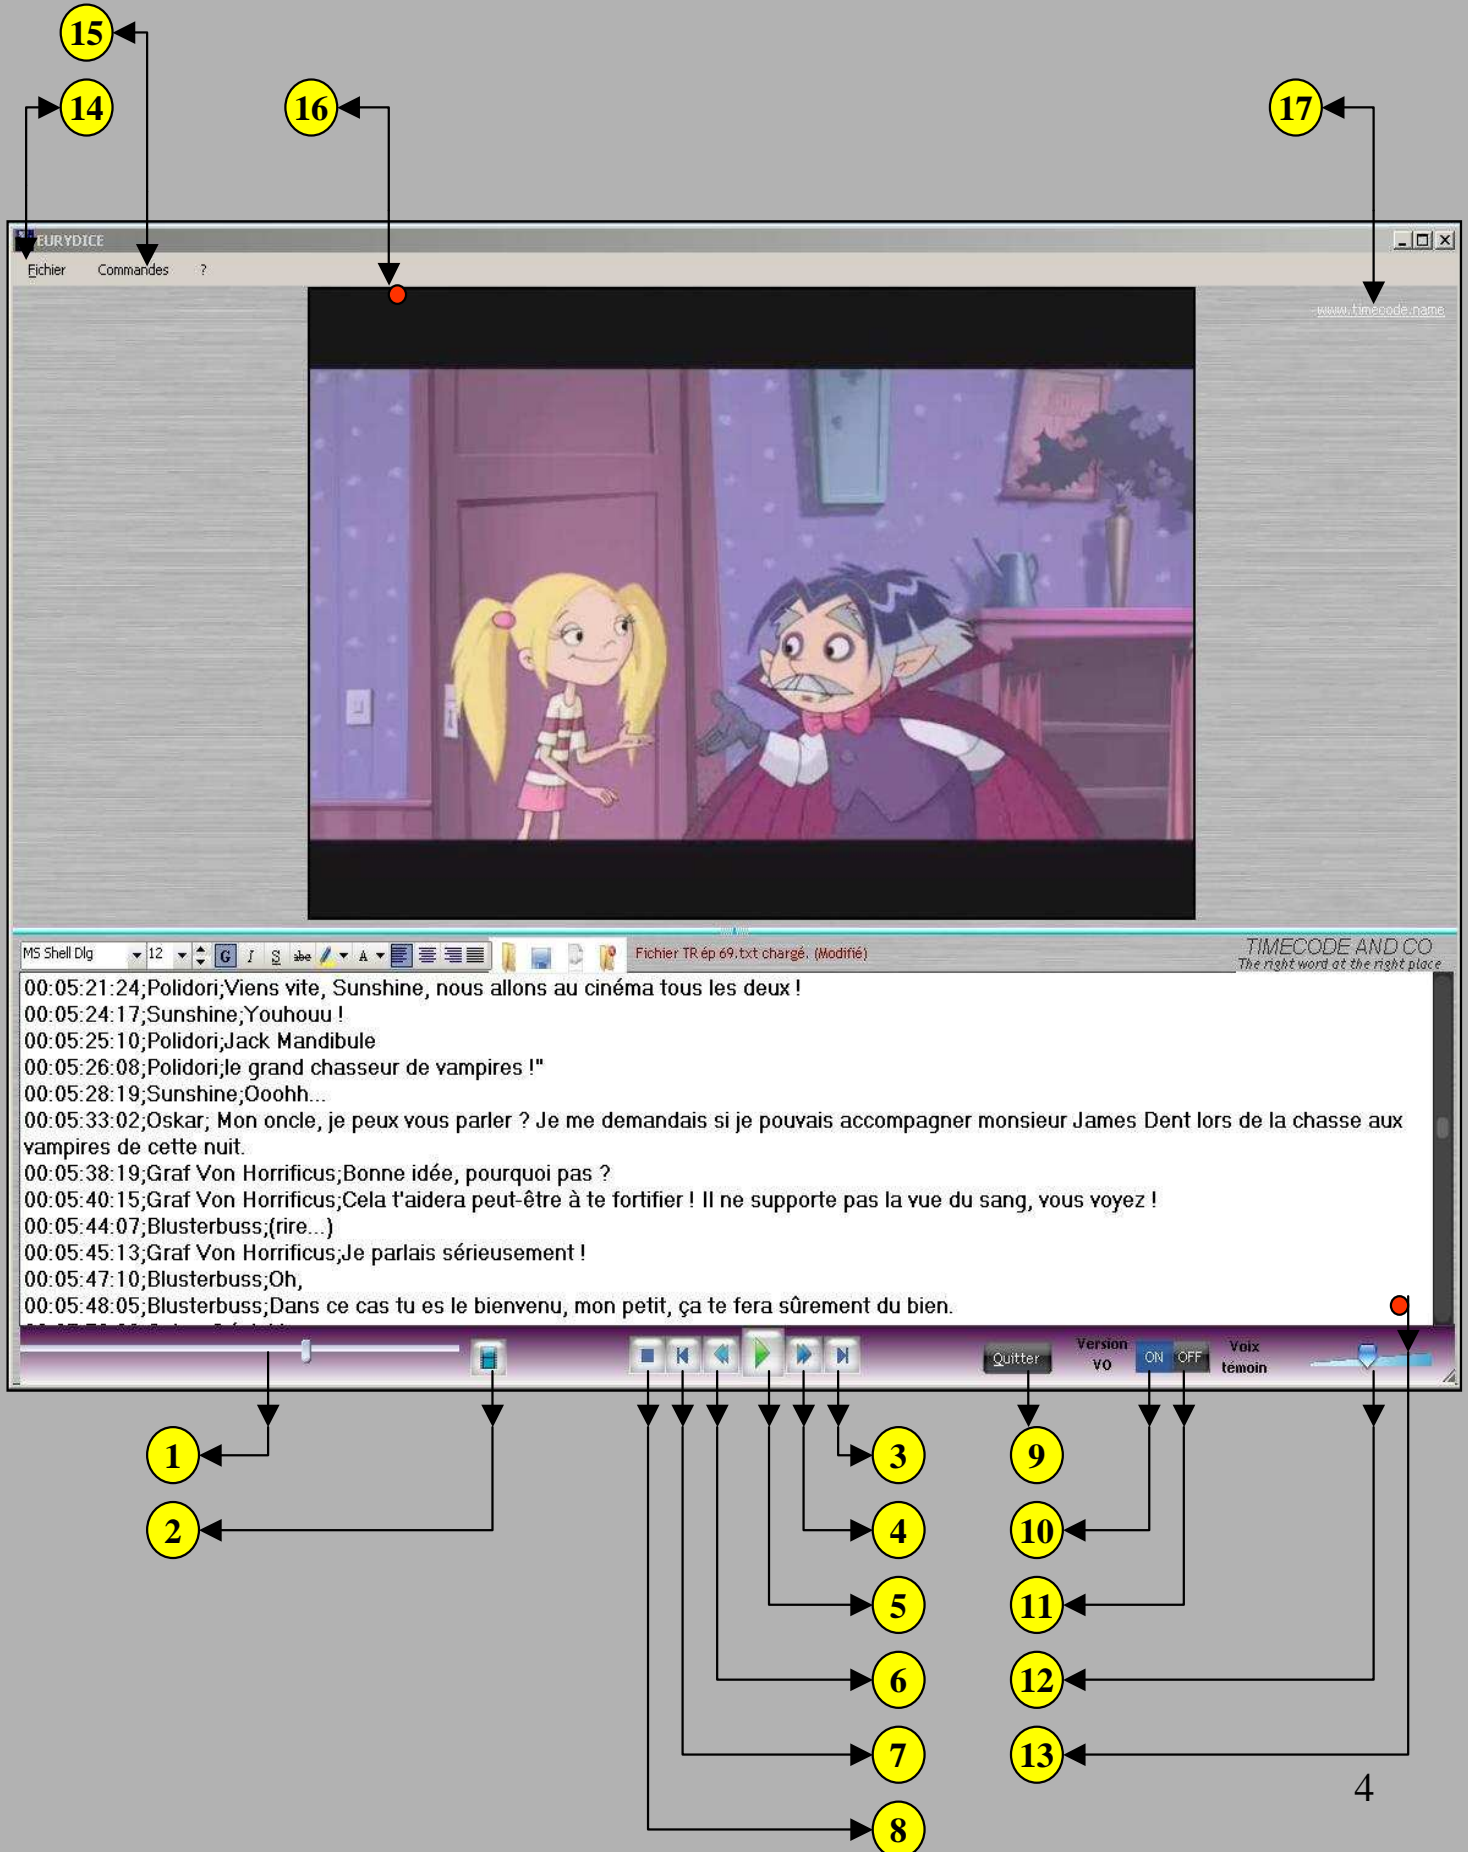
15

14

16

17

EURYDICE

Fichier Commandes ?

www.timecode.name

MS Shell Dlg 12 G I S abc A

Fichier TR ép 69.txt chargé. (Modifié)

TIMECODE AND CO
The right word at the right place

00:05:21:24;Polidori;Viens vite, Sunshine, nous allons au cinéma tous les deux !
00:05:24:17;Sunshine;Youhouu !
00:05:25:10;Polidori;Jack Mandibule
00:05:26:08;Polidori;le grand chasseur de vampires !"
00:05:28:19;Sunshine;Ooohh...
00:05:33:02;Oskar; Mon oncle, je peux vous parler ? Je me demandais si je pouvais accompagner monsieur James Dent lors de la chasse aux vampires de cette nuit.
00:05:38:19;Graf Von Horrificus;Bonne idée, pourquoi pas ?
00:05:40:15;Graf Von Horrificus;Cela t'aidera peut-être à te fortifier ! Il ne supporte pas la vue du sang, vous voyez !
00:05:44:07;Blusterbuss;(rire...)
00:05:45:13;Graf Von Horrificus;Je parlais sérieusement !
00:05:47:10;Blusterbuss;Oh,
00:05:48:05;Blusterbuss;Dans ce cas tu es le bienvenu, mon petit, ça te fera sûrement du bien.

Quitter Version VO ON OFF Voix témoin

1

2

3

4

5

6

7

8

9

10

11

12

13

4